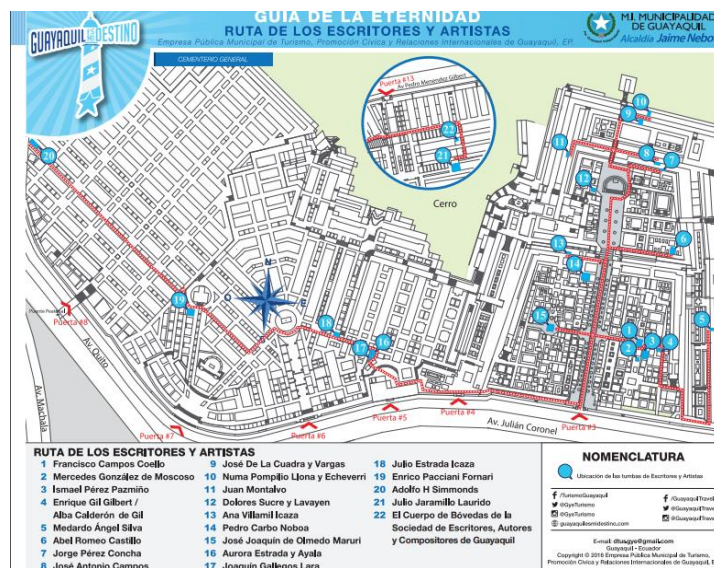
GUAYAQUIL ES MI DESTINO

GUÍA DE LA ETERNIDAD
RUTA DE LOS ESCRITORES Y ARTISTAS
Empresa Pública Municipal de Turismo, Promoción Cívica y Relaciones Internacionales de Guayaquil, EP.

M.I. MUNICIPALIDAD DE GUAYAQUIL
Alcaldía Jaime Nebot

CEMENTERIO GENERAL

Puerta #13
Av. Pedro Menéndez Gilbert

Cerro

N
O
E

Puerta #8
Av. Quito
Av. Machala
Puerta #7
Puerta #6
Puerta #5
Puerta #4
Puerta #3
Av. Julián Coronel

1 2 3 4 5 6 7 8 9 10 11 12 13 14 15 16 17 18 19 20 21 22

RUTA DE LOS ESCRITORES Y ARTISTAS
1 Francisco Campos Coello
2 Mercedes González de Moscoso
3 Ismael Pérez Pazmiño
4 Enrique Gil Gilbert / Alba Calderón de Gil
5 Medardo Ángel Silva
6 Abel Romeo Castillo
7 Jorge Pérez Concha
8 José Antonio Campos
9 José De La Cuadra y Vargas
10 Numa Pompilio Llona y Echeverri
11 Juan Montalvo
12 Dolores Sucre y Lavayen
13 Ana Villamil Icaza
14 Pedro Carbo Noboa
15 José Joaquín de Olmedo Maruri
16 Aurora Estrada y Ayala
17 Joaquín Gallegos Lara
18 Julio Estrada Icaza
19 Enrico Pacciani Fornari
20 Adolfo H Simmonds
21 Julio Jaramillo Laurido
22 El Cuerpo de Bóvedas de la Sociedad de Escritores, Autores y Compositores de Guayaquil

NOMENCLATURA
Ubicación de las tumbas de Escritores y Artistas

/TurismoGuayaquil
@GyeTurismo
@GyeTurismo
guayaquilesmidestino.com
/GuayaquilTravel
@GuayaquilTravel
@GuayaquilTravel

E-mail: dtuegye@gmail.com
Guayaquil - Ecuador
Copyright © 2016 Empresa Pública Municipal de Turismo, Promoción Cívica y Relaciones Internacionales de Guayaquil, E